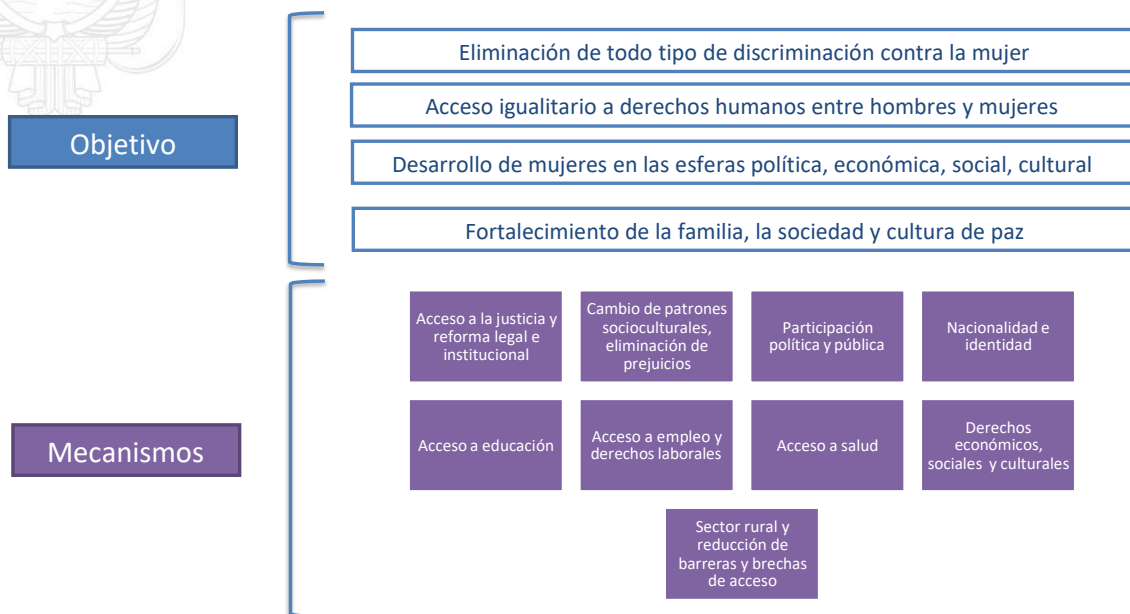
Objetivo

Eliminación de todo tipo de discriminación contra la mujer

Acceso igualitario a derechos humanos entre hombres y mujeres

Desarrollo de mujeres en las esferas política, económica, social, cultural

Fortalecimiento de la familia, la sociedad y cultura de paz

Mecanismos

Acceso a la justicia y reforma legal e institucional

Cambio de patrones socioculturales, eliminación de prejuicios

Participación política y pública

Nacionalidad e identidad

Acceso a educación

Acceso a empleo y derechos laborales

Acceso a salud

Derechos económicos, sociales y culturales

Sector rural y reducción de barreras y brechas de acceso